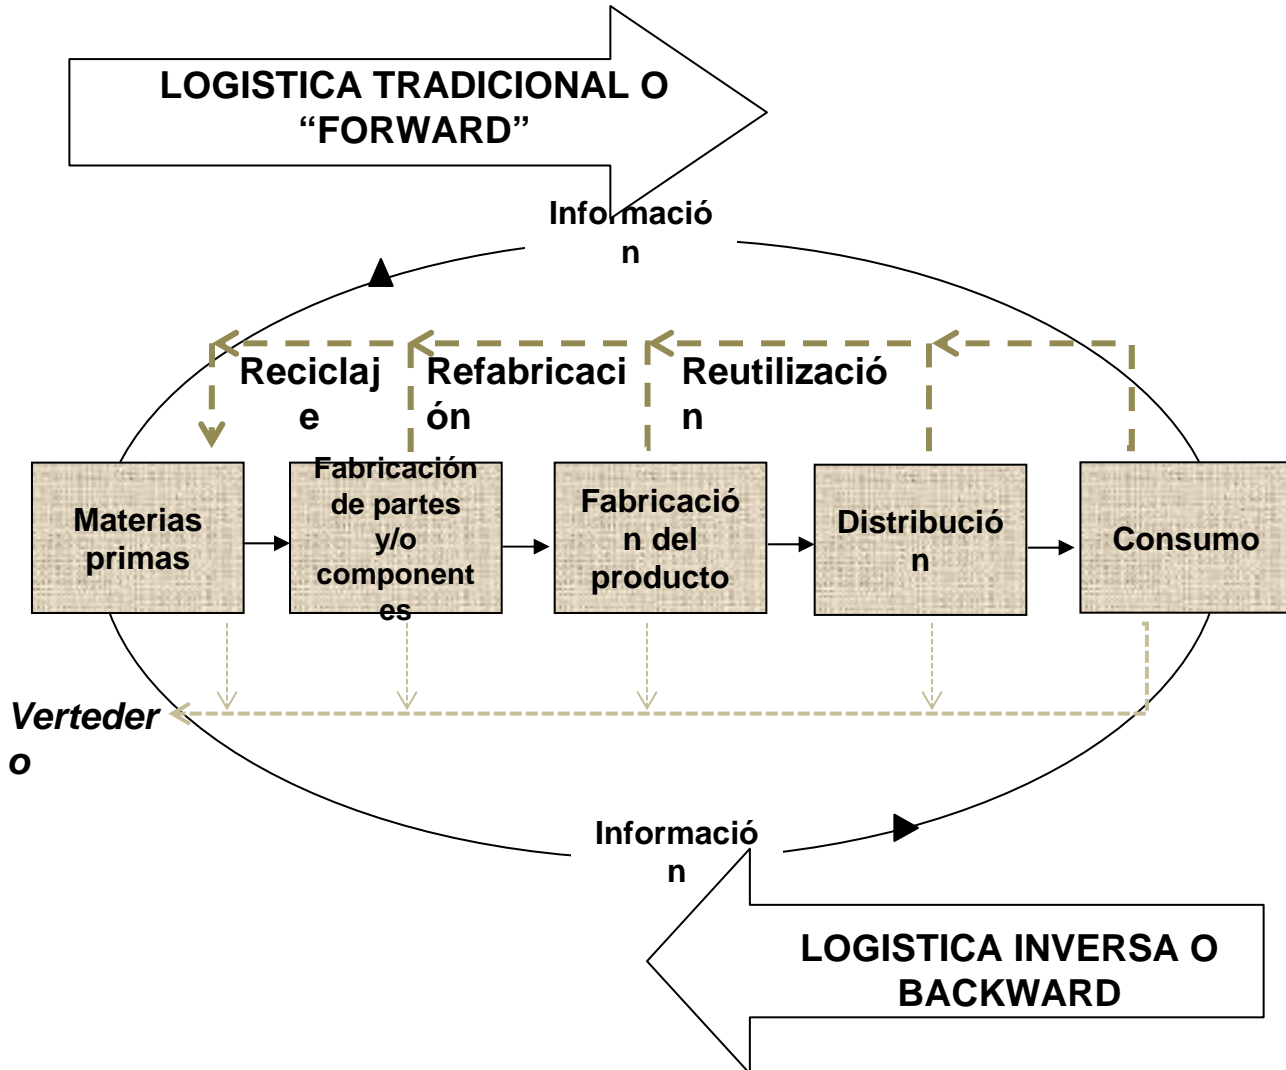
LOGISTICA TRADICIONAL O "FORWARD"

Información

Reciclaje

Refabricación

Reutilización

Materias primas

Fabricación de partes y/o componentes

Fabricación del producto

Distribución

Consumo

Vertedero

Información

LOGISTICA INVERSA O BACKWARD